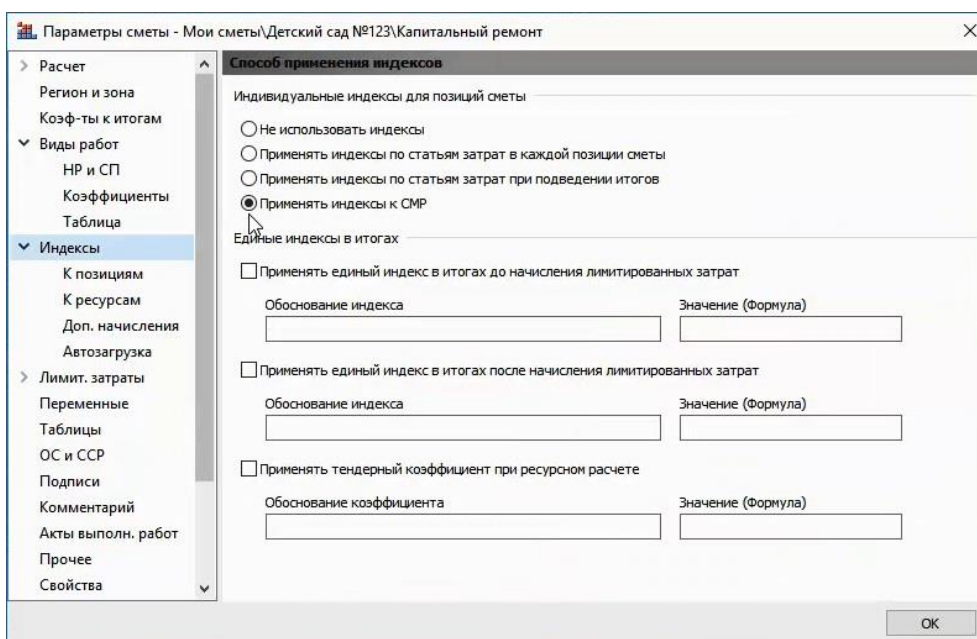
Параметры сметы - Мои сметы\Детский сад №123\Капитальный ремонт

Расчет
Регион и зона
Коэф-ты к итогам
Виды работ
НР и СП
Коэффициенты
Таблица
Индексы
К позициям
К ресурсам
Доп. начисления
Автозагрузка
Лимит. затраты
Переменные
Таблицы
ОС и ССР
Подписи
Комментарий
Акты выполн. работ
Прочее
Свойства

Способ применения индексов

Индивидуальные индексы для позиций сметы
Не использовать индексы
Применять индексы по статьям затрат в каждой позиции сметы
Применять индексы по статьям затрат при подведении итогов
Применять индексы к СМР

Единые индексы в итогах
Применять единый индекс в итогах до начисления лимитированных затрат
Обоснование индекса
Значение (Формула)
Применять единый индекс в итогах после начисления лимитированных затрат
Обоснование индекса
Значение (Формула)
Применять тендерный коэффициент при ресурсном расчете
Обоснование коэффициента
Значение (Формула)

OK